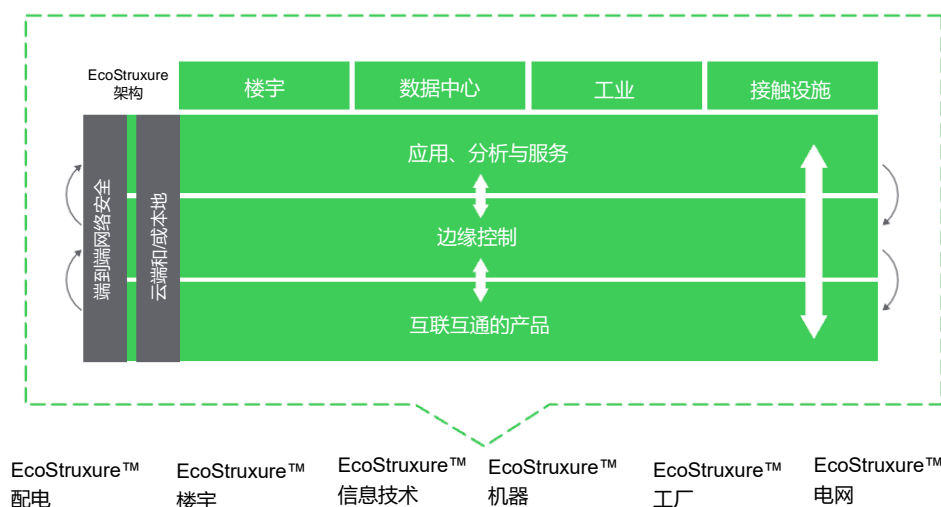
EcoStruxure
架构

楼宇

数据中心

工业

接触设施

端到端网络安全

云端和/或本地

应用、分析与服务

边缘控制

互联互通的产品

EcoStruxure™
配电

EcoStruxure™
楼宇

EcoStruxure™
信息技术

EcoStruxure™
机器

EcoStruxure™
工厂

EcoStruxure™
电网